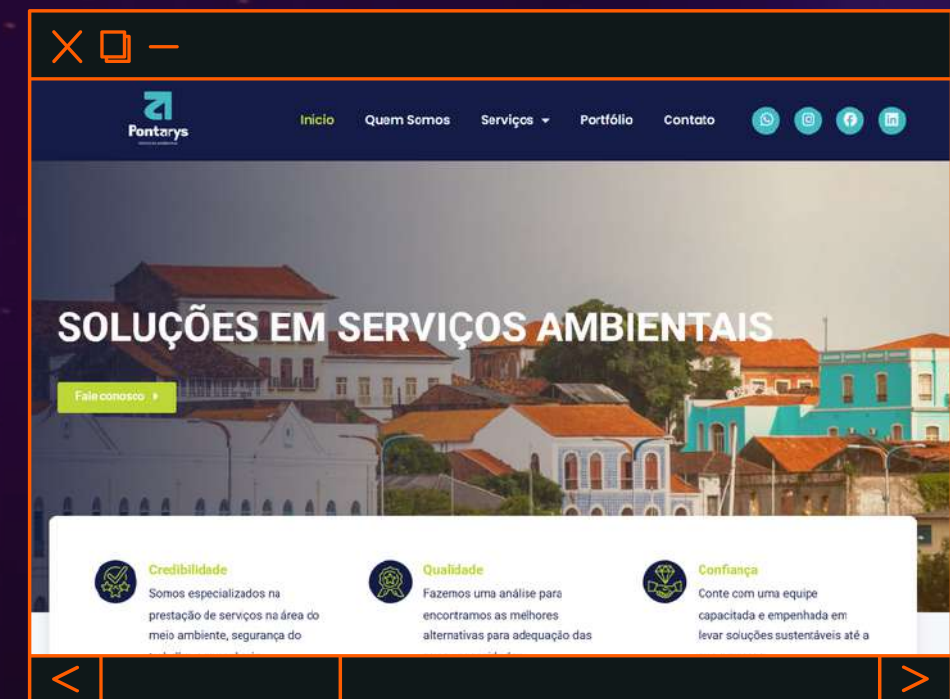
Pontarys

Inicio Quem Somos Serviços Portfólio Contato

SOLUÇÕES EM SERVIÇOS AMBIENTAIS

Fale conosco

Credibilidade
Somos especializados na prestação de serviços na área do meio ambiente, segurança do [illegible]

Qualidade
Fazemos uma análise para encontrarmos as melhores alternativas para adequação das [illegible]

Confiança
Conte com uma equipe capacitada e empenhada em levar soluções sustentáveis até a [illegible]